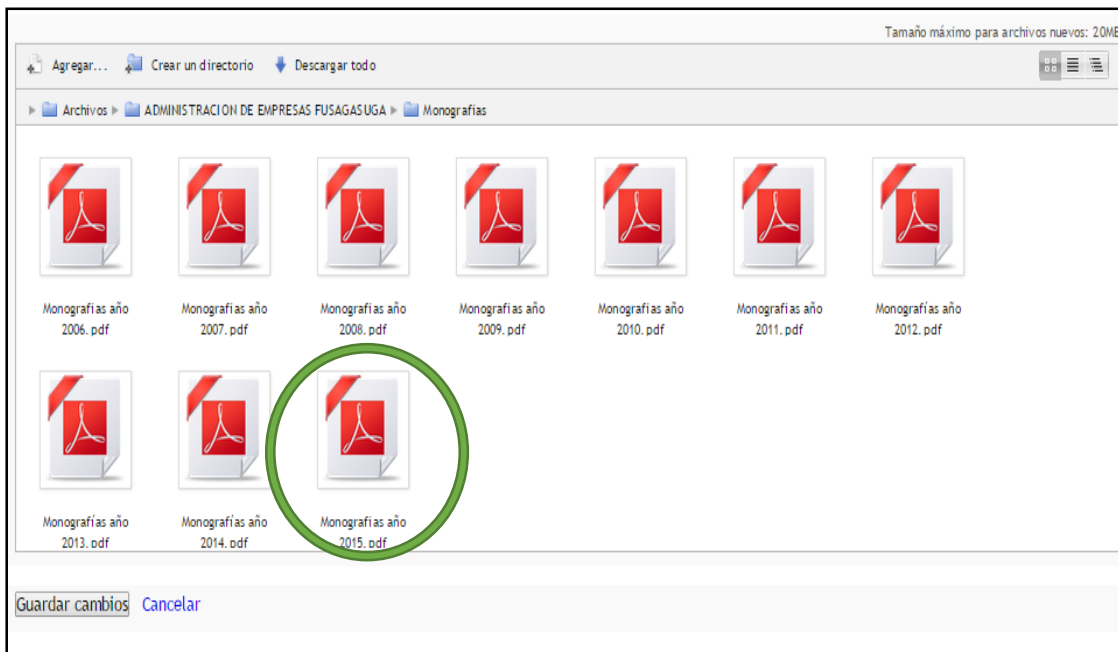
Tamaño máximo para archivos nuevos: 20MB

Agregar... Crear un directorio Descargar todo

Archivos ▶ ADMINISTRACION DE EMPRESAS FUSAGASUGA ▶ Monografias

Monografias año 2006.pdf

Monografias año 2007.pdf

Monografias año 2008.pdf

Monografias año 2009.pdf

Monografias año 2010.pdf

Monografias año 2011.pdf

Monografías año 2012.pdf

Monografías año 2013.pdf

Monografías año 2014.pdf

Monografías año 2015.pdf

Guardar cambios Cancelar